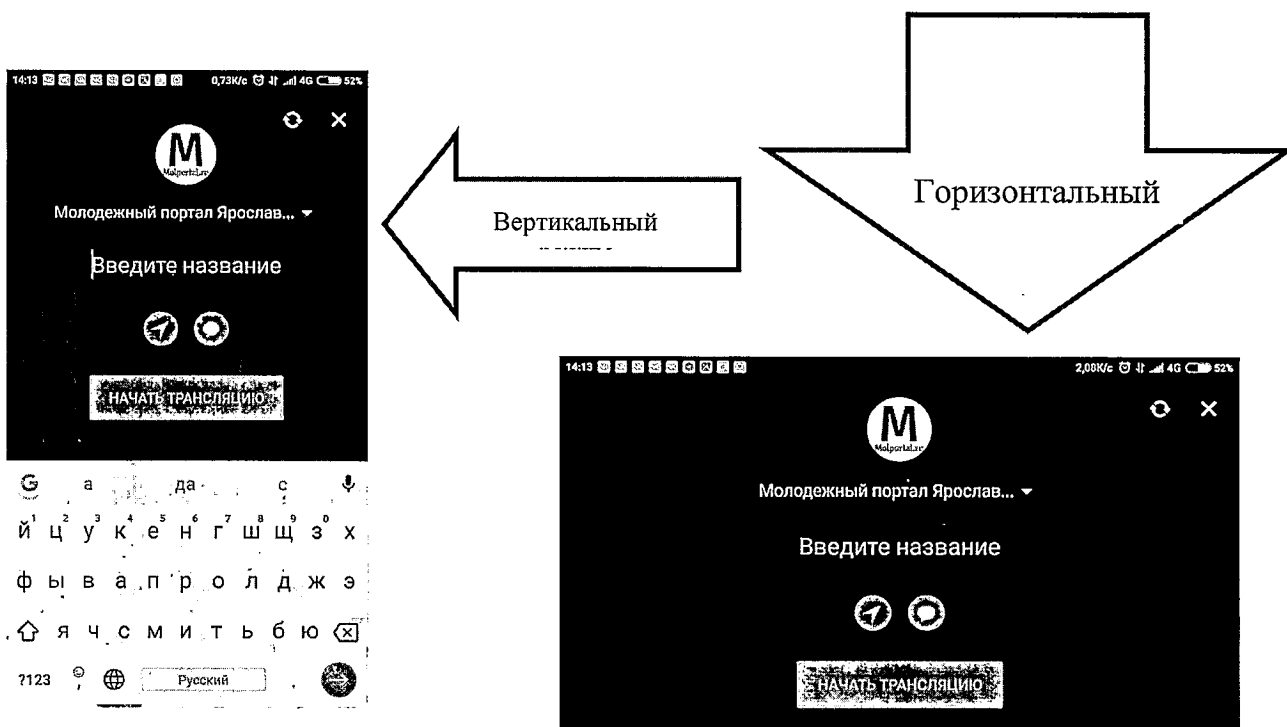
14:13 0,73K/c 4G 52%

M
Molportal.ru

Молодежный портал Ярослав... ▾

Введите название

НАЧАТЬ ТРАНСЛЯЦИЮ

G а да с

й ц у к е н г ш щ з х

ф ы в а п р о л д ж э

я ч с м и т ь б ю

?123 Русский

Вертикальный
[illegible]

Горизонтальный

14:13 2,08K/c 4G 52%

M
Molportal.ru

Молодежный портал Ярослав... ▾

Введите название

НАЧАТЬ ТРАНСЛЯЦИЮ